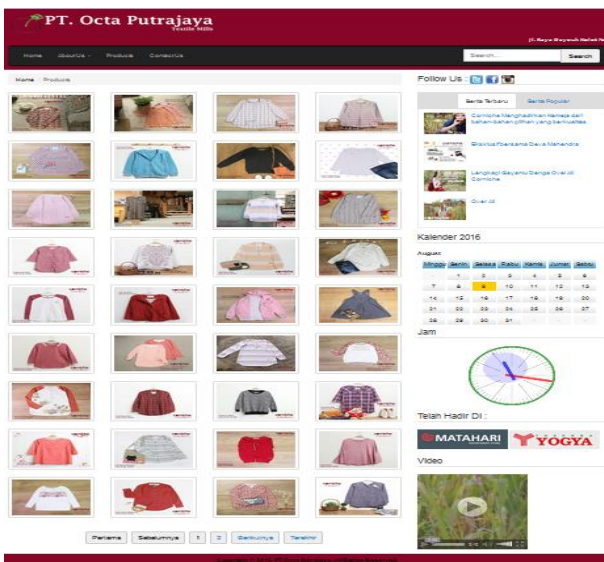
PT. Octa Putrajaya
Textile Mills

Jl. Raya Bayeuh Kebal No.

Home AboutUs Produk ContactUs

Search...
Search

Home Produk

Follow Us :

Berita Terbaru Berita Popular

Corniche Menghadirkan Remaja dan bahan-bahan pilihan yang berkualitas

Bisnis Bersama Dewi Mahendra

Lengkapi Gayamu Dengan Over All Corniche

Over All

Kalender 2016

August

| Minggu | Senin | Selasa | Rabu | Kamis | Jumat | Sabtu |
|---|---|---|---|---|---|---|
| | 1 | 2 | 3 | 4 | 5 | 6 |
| 7 | 8 | 9 | 10 | 11 | 12 | 13 |
| 14 | 15 | 16 | 17 | 18 | 19 | 20 |
| 21 | 22 | 23 | 24 | 25 | 26 | 27 |
| 28 | 29 | 30 | 31 | | | |

Jam

Telah Hadir Di :

MATAHARI YOGYA

Video

Pertama Sebelumnya 1 2 Berikutnya Terakhir

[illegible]